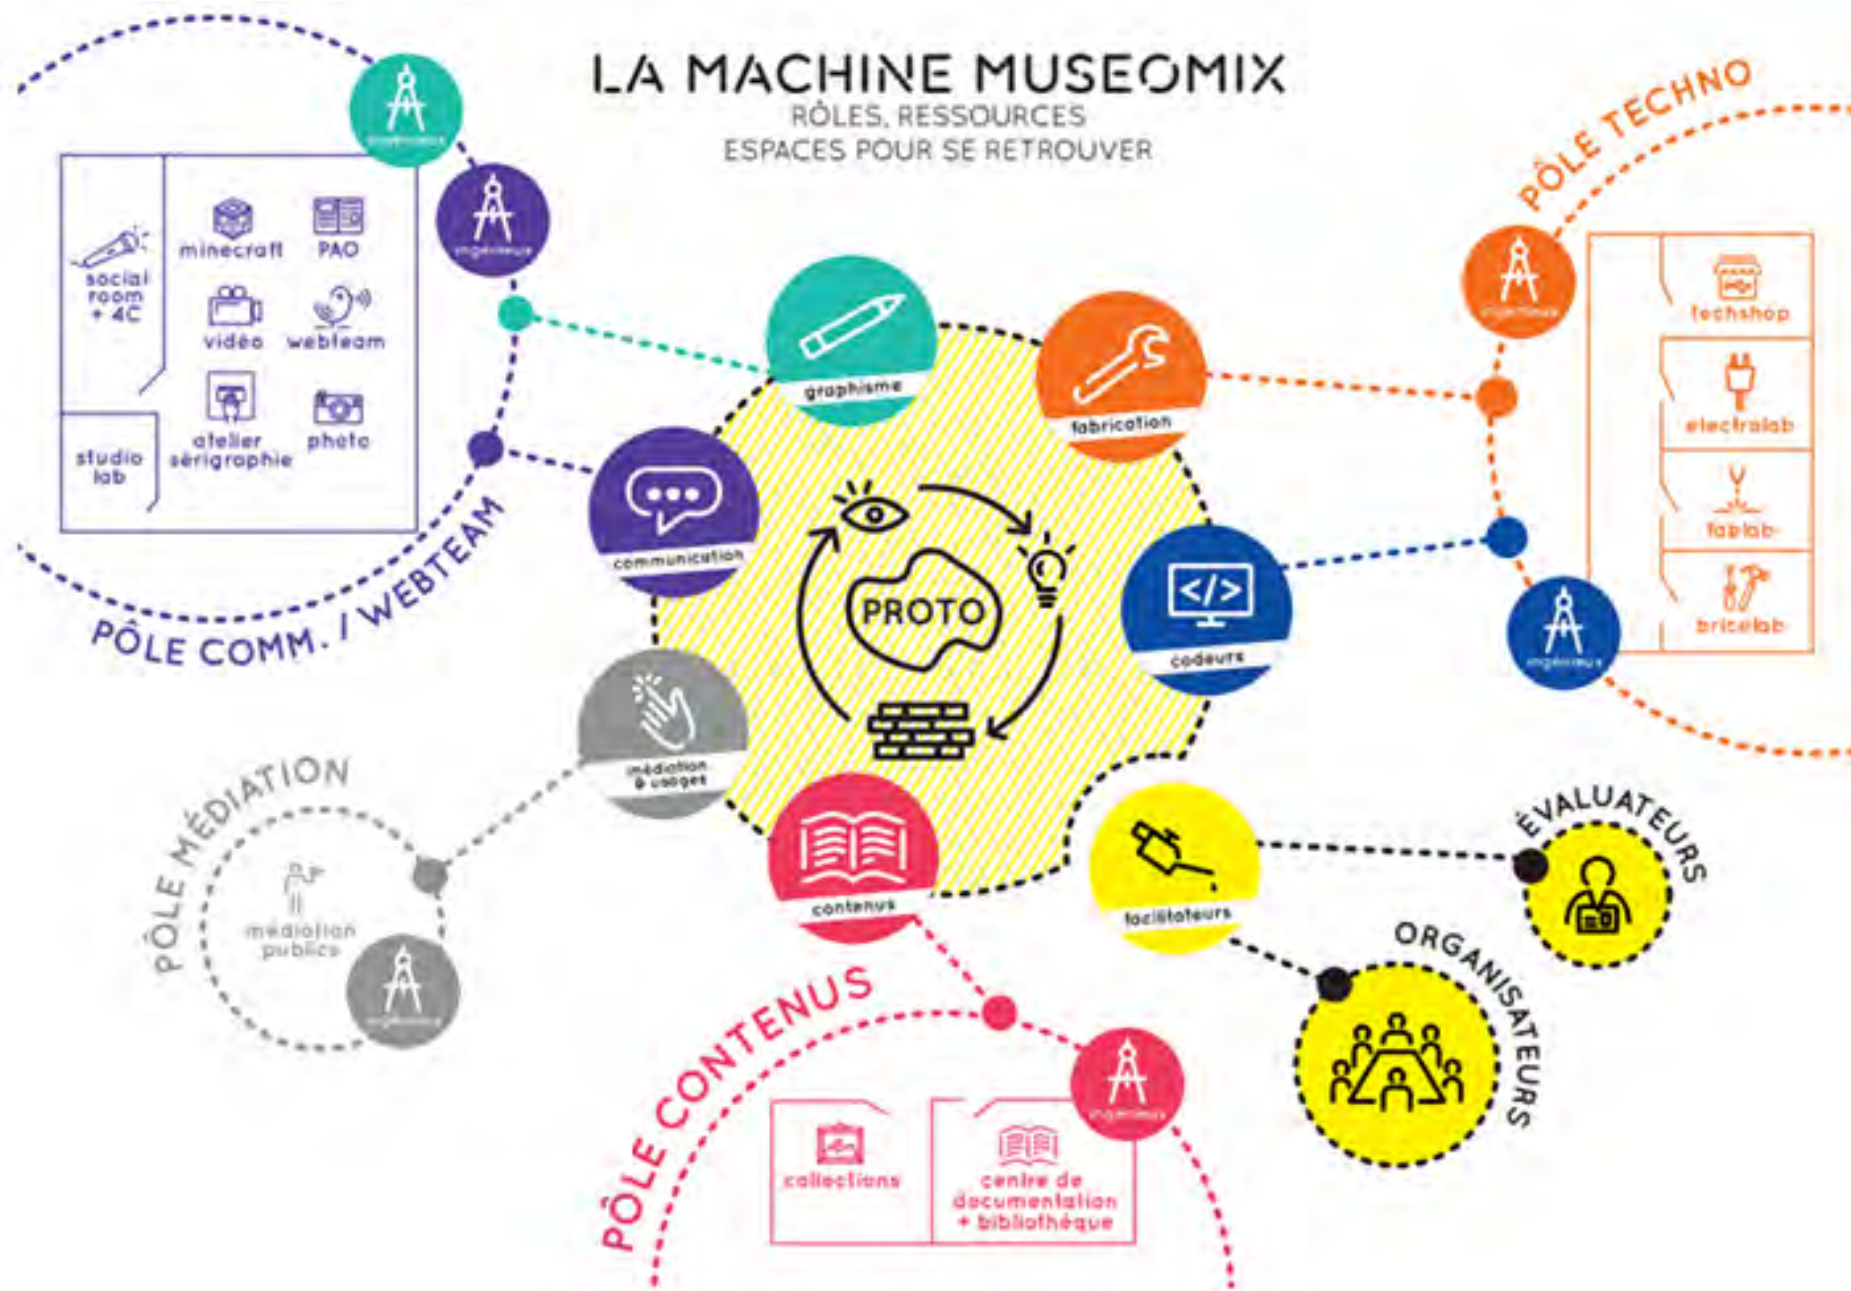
LA MACHINE MUSEOMIX
RÔLES, RESSOURCES
ESPACES POUR SE RETROUVER

ingénieurs
ingénieurs
social room + 4C
minecraft
PAO
vidéo
webteam
atelier sérigraphie
photo
studio lab
PÔLE COMM. / WEBTEAM

graphisme
fabrication
communication
PROTO
codeurs
médiation & usages
contenus
facilitateurs

PÔLE TECHNO
ingénieurs
techshop
electrolab
fablab
bricolab
ingénieurs

PÔLE MÉDIATION
médiation publics
ingénieurs

PÔLE CONTENUS
ingénieurs
collections
centre de documentation + bibliothèque

ÉVALUATEURS
ORGANISATEURS